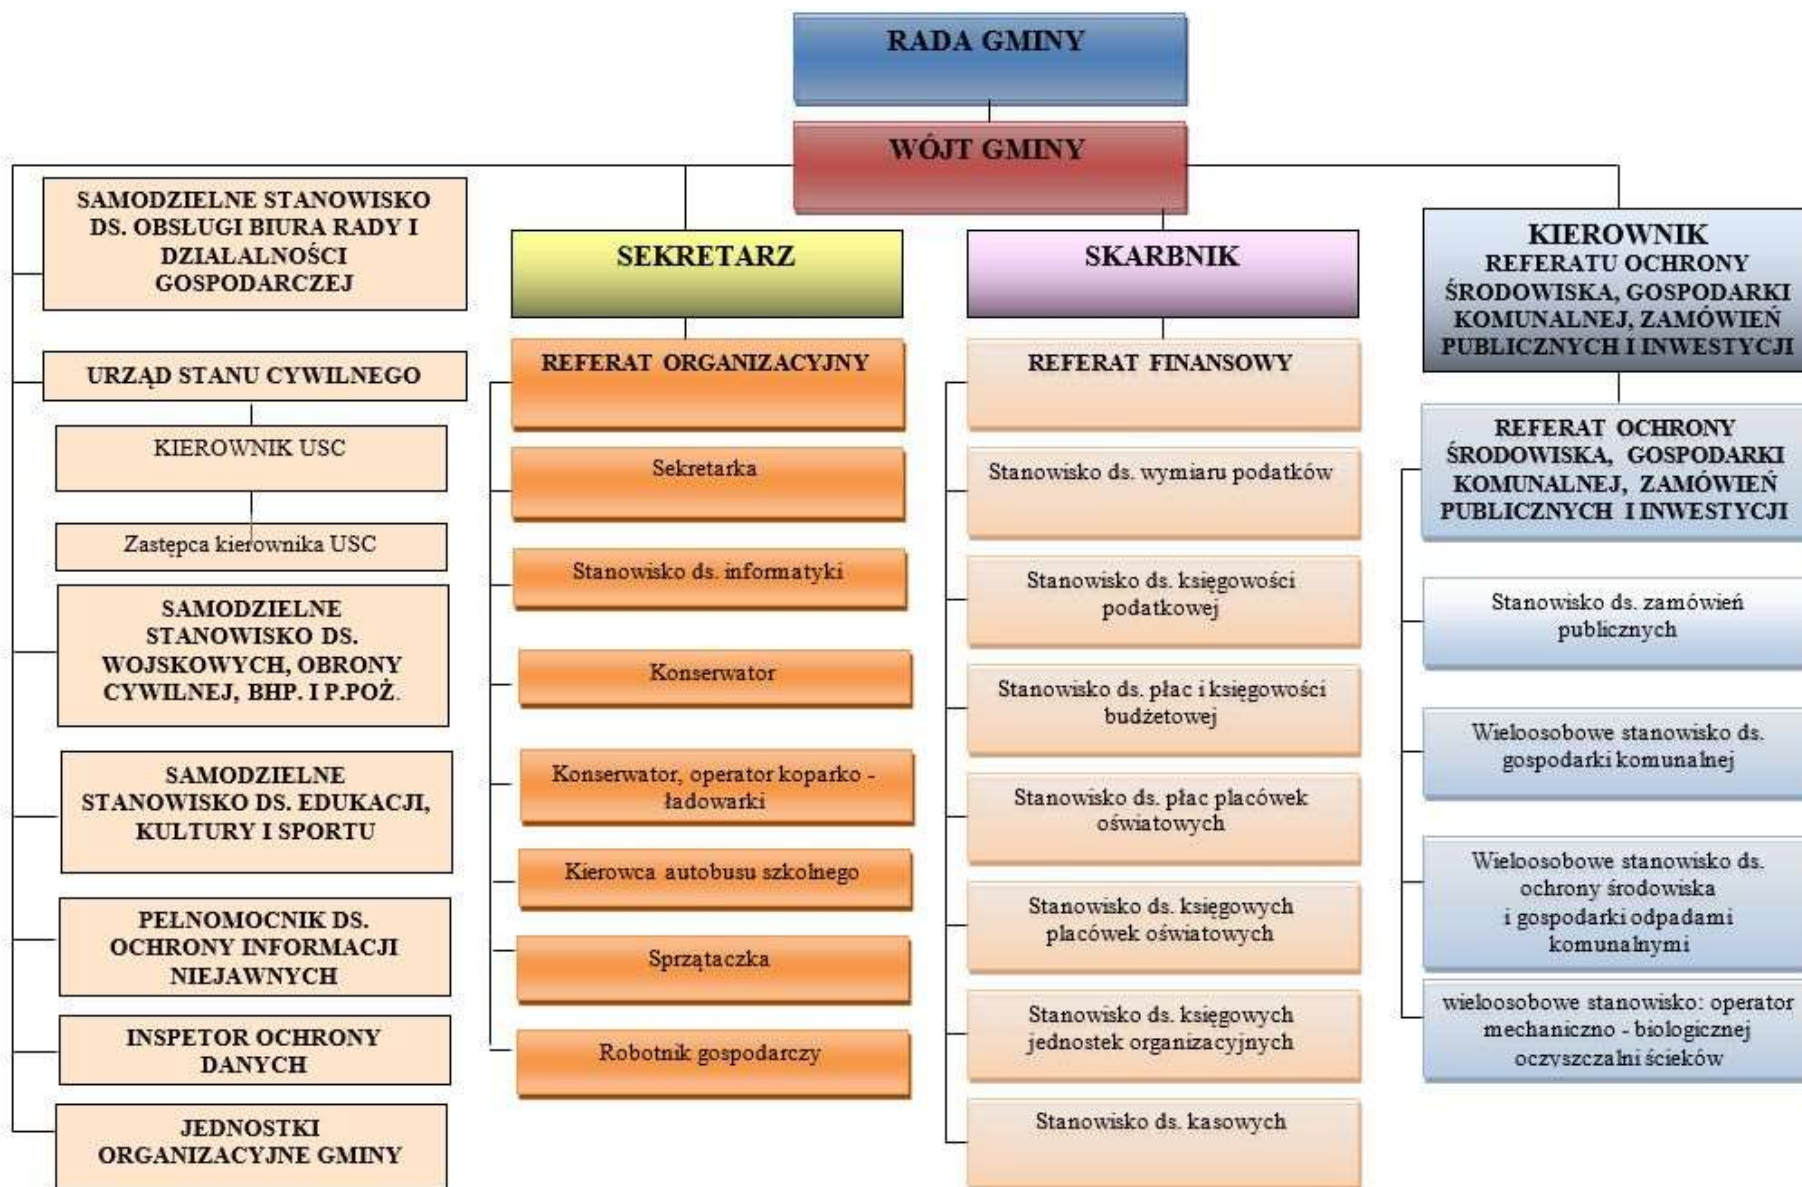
RADA GMINY

WÓJT GMINY

SAMODZIELNE STANOWISKO DS. OBSLUGI BIURA RADY I DZIALALNOŚCI GOSPODARCZEJ

URZĄD STANU CYWILNEGO

KIEROWNIK USC

Zastępca kierownika USC

SAMODZIELNE STANOWISKO DS. WOJSKOWYCH, OBRONY CYWILNEJ, BHP. I P.POŻ.

SAMODZIELNE STANOWISKO DS. EDUKACJI, KULTURY I SPORTU

PEŁNOMOCNIK DS. OCHRONY INFORMACJI NIEJAWNYCH

INSPETOR OCHRONY DANYCH

JEDNOSTKI ORGANIZACYJNE GMINY

SEKRETARZ

REFERAT ORGANIZACYJNY

Sekretarka

Stanowisko ds. informatyki

Konserwator

Konserwator, operator koparko - ładowarki

Kierowca autobusu szkolnego

Sprzątaczka

Robotnik gospodarczy

SKARBNIK

REFERAT FINANSOWY

Stanowisko ds. wymiaru podatków

Stanowisko ds. księgowości podatkowej

Stanowisko ds. płac i księgowości budżetowej

Stanowisko ds. płac placówek oświatowych

Stanowisko ds. księgowych placówek oświatowych

Stanowisko ds. księgowych jednostek organizacyjnych

Stanowisko ds. kasowych

KIEROWNIK REFERATU OCHRONY ŚRODOWISKA, GOSPODARKI KOMUNALNEJ, ZAMÓWIEŃ PUBLICZNYCH I INWESTYCJI

REFERAT OCHRONY ŚRODOWISKA, GOSPODARKI KOMUNALNEJ, ZAMÓWIEŃ PUBLICZNYCH I INWESTYCJI

Stanowisko ds. zamówień publicznych

Wieloosobowe stanowisko ds. gospodarki komunalnej

Wieloosobowe stanowisko ds. ochrony środowiska i gospodarki odpadami komunalnymi

wieloosobowe stanowisko: operator mechaniczno - biologicznej oczyszczalni ścieków